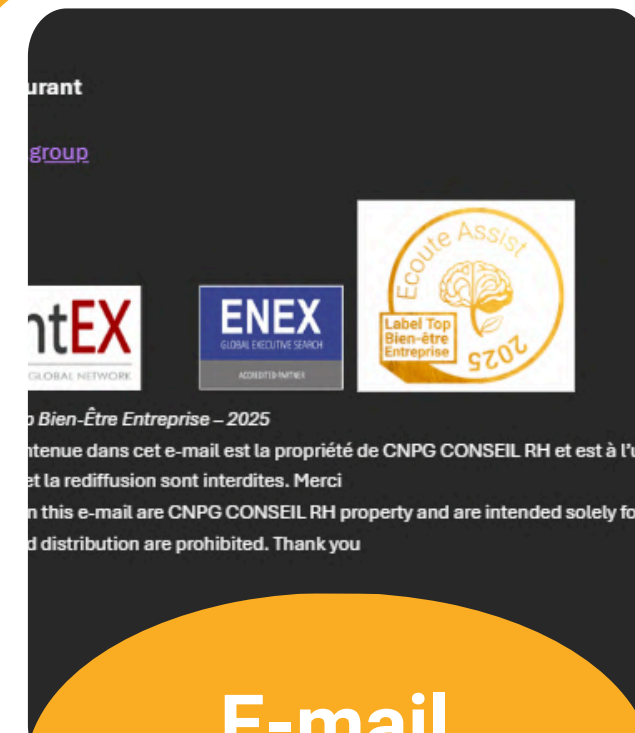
urant

group

ntEX
GLOBAL NETWORK

ENEX
GLOBAL EXECUTIVE SEARCH
ACCREDITED PARTNER

Ecoute Assist
Label Top Bien-être Entreprise
2025

o Bien-Être Entreprise – 2025
ntenue dans cet e-mail est la propriété de CNPG CONSEIL RH et est à l'u
et la rediffusion sont interdites. Merci
n this e-mail are CNPG CONSEIL RH property and are intended solely fo
d distribution are prohibited. Thank you

E-mail